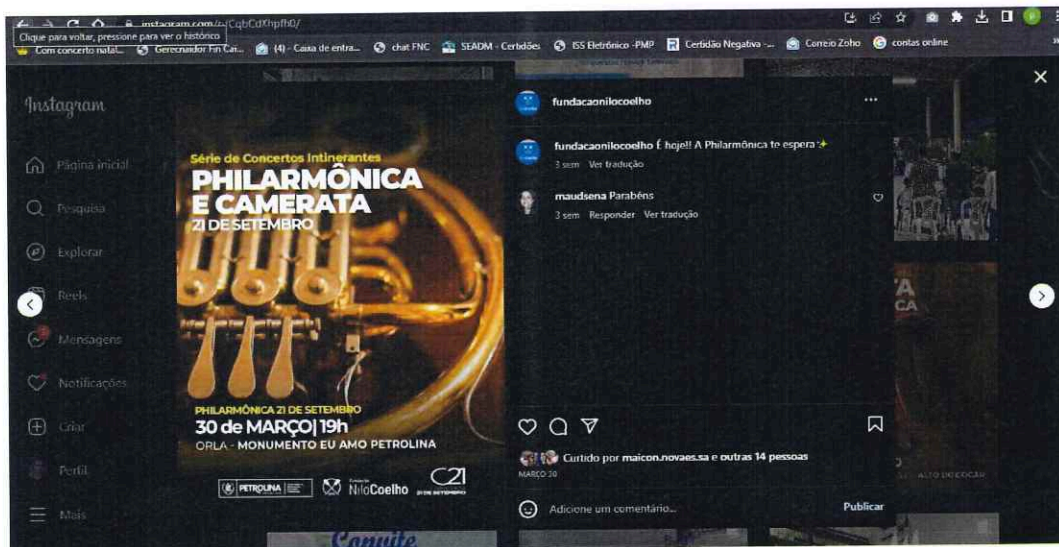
instagram.com/p/CqbCdXhpfh0/
Clique para voltar, pressione para ver o histórico
Com concerto natal... Gerenciador Fin Car... (4) - Caixa de entra... chat FNC SEADM - Certidões ISS Eletrônico -PMP Certidão Negativa -... Correio Zoho contas online

Instagram
Página inicial
Pesquisa
Explorar
Reels
Mensagens
Notificações
Criar
Perfil
Mais

Série de Concertos Itinerantes
PHILARMÔNICA E CAMERATA
21 DE SETEMBRO
PHILARMÔNICA 21 DE SETEMBRO
30 de MARÇO| 19h
ORLA - MONUMENTO EU AMO PETROLINA
PETROLINA
NiloCoelho
C21

fundacaonilocoelho
fundacaonilocoelho É hoje!! A Philarmônica te espera
3 sem Ver tradução
maudsena Parabéns
3 sem Responder Ver tradução
Curtido por maicon.novaes.sa e outras 14 pessoas
MARÇO 30
Adicione um comentário...
Publicar

Convite